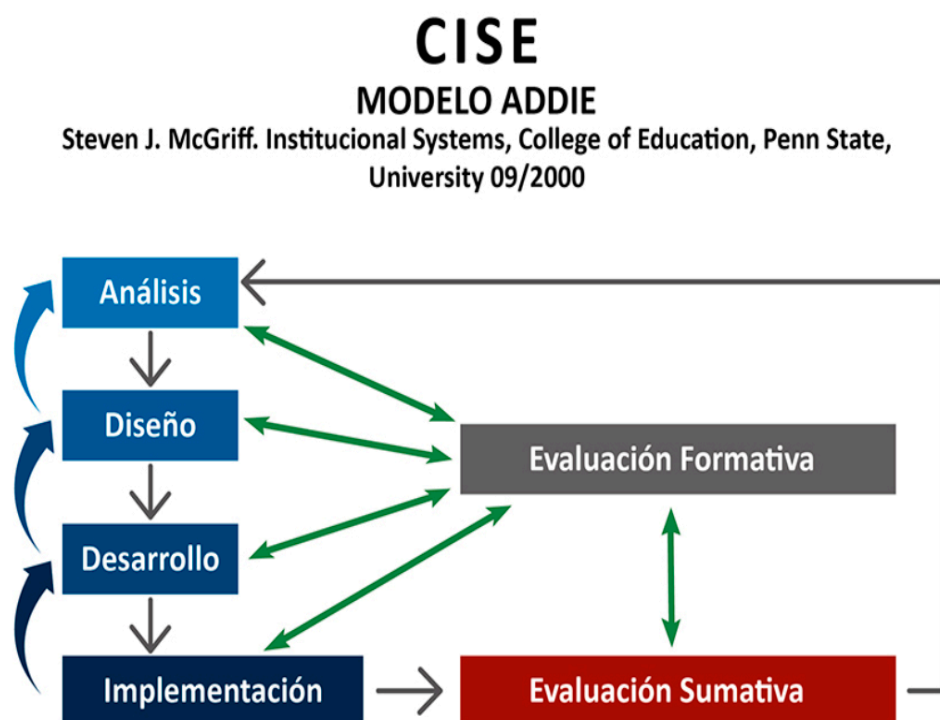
CISE

MODELO ADDIE

Steven J. McGriff. Institucional Systems, College of Education, Penn State, University 09/2000

Análisis

Diseño

Desarrollo

Implementación

Evaluación Formativa

Evaluación Sumativa